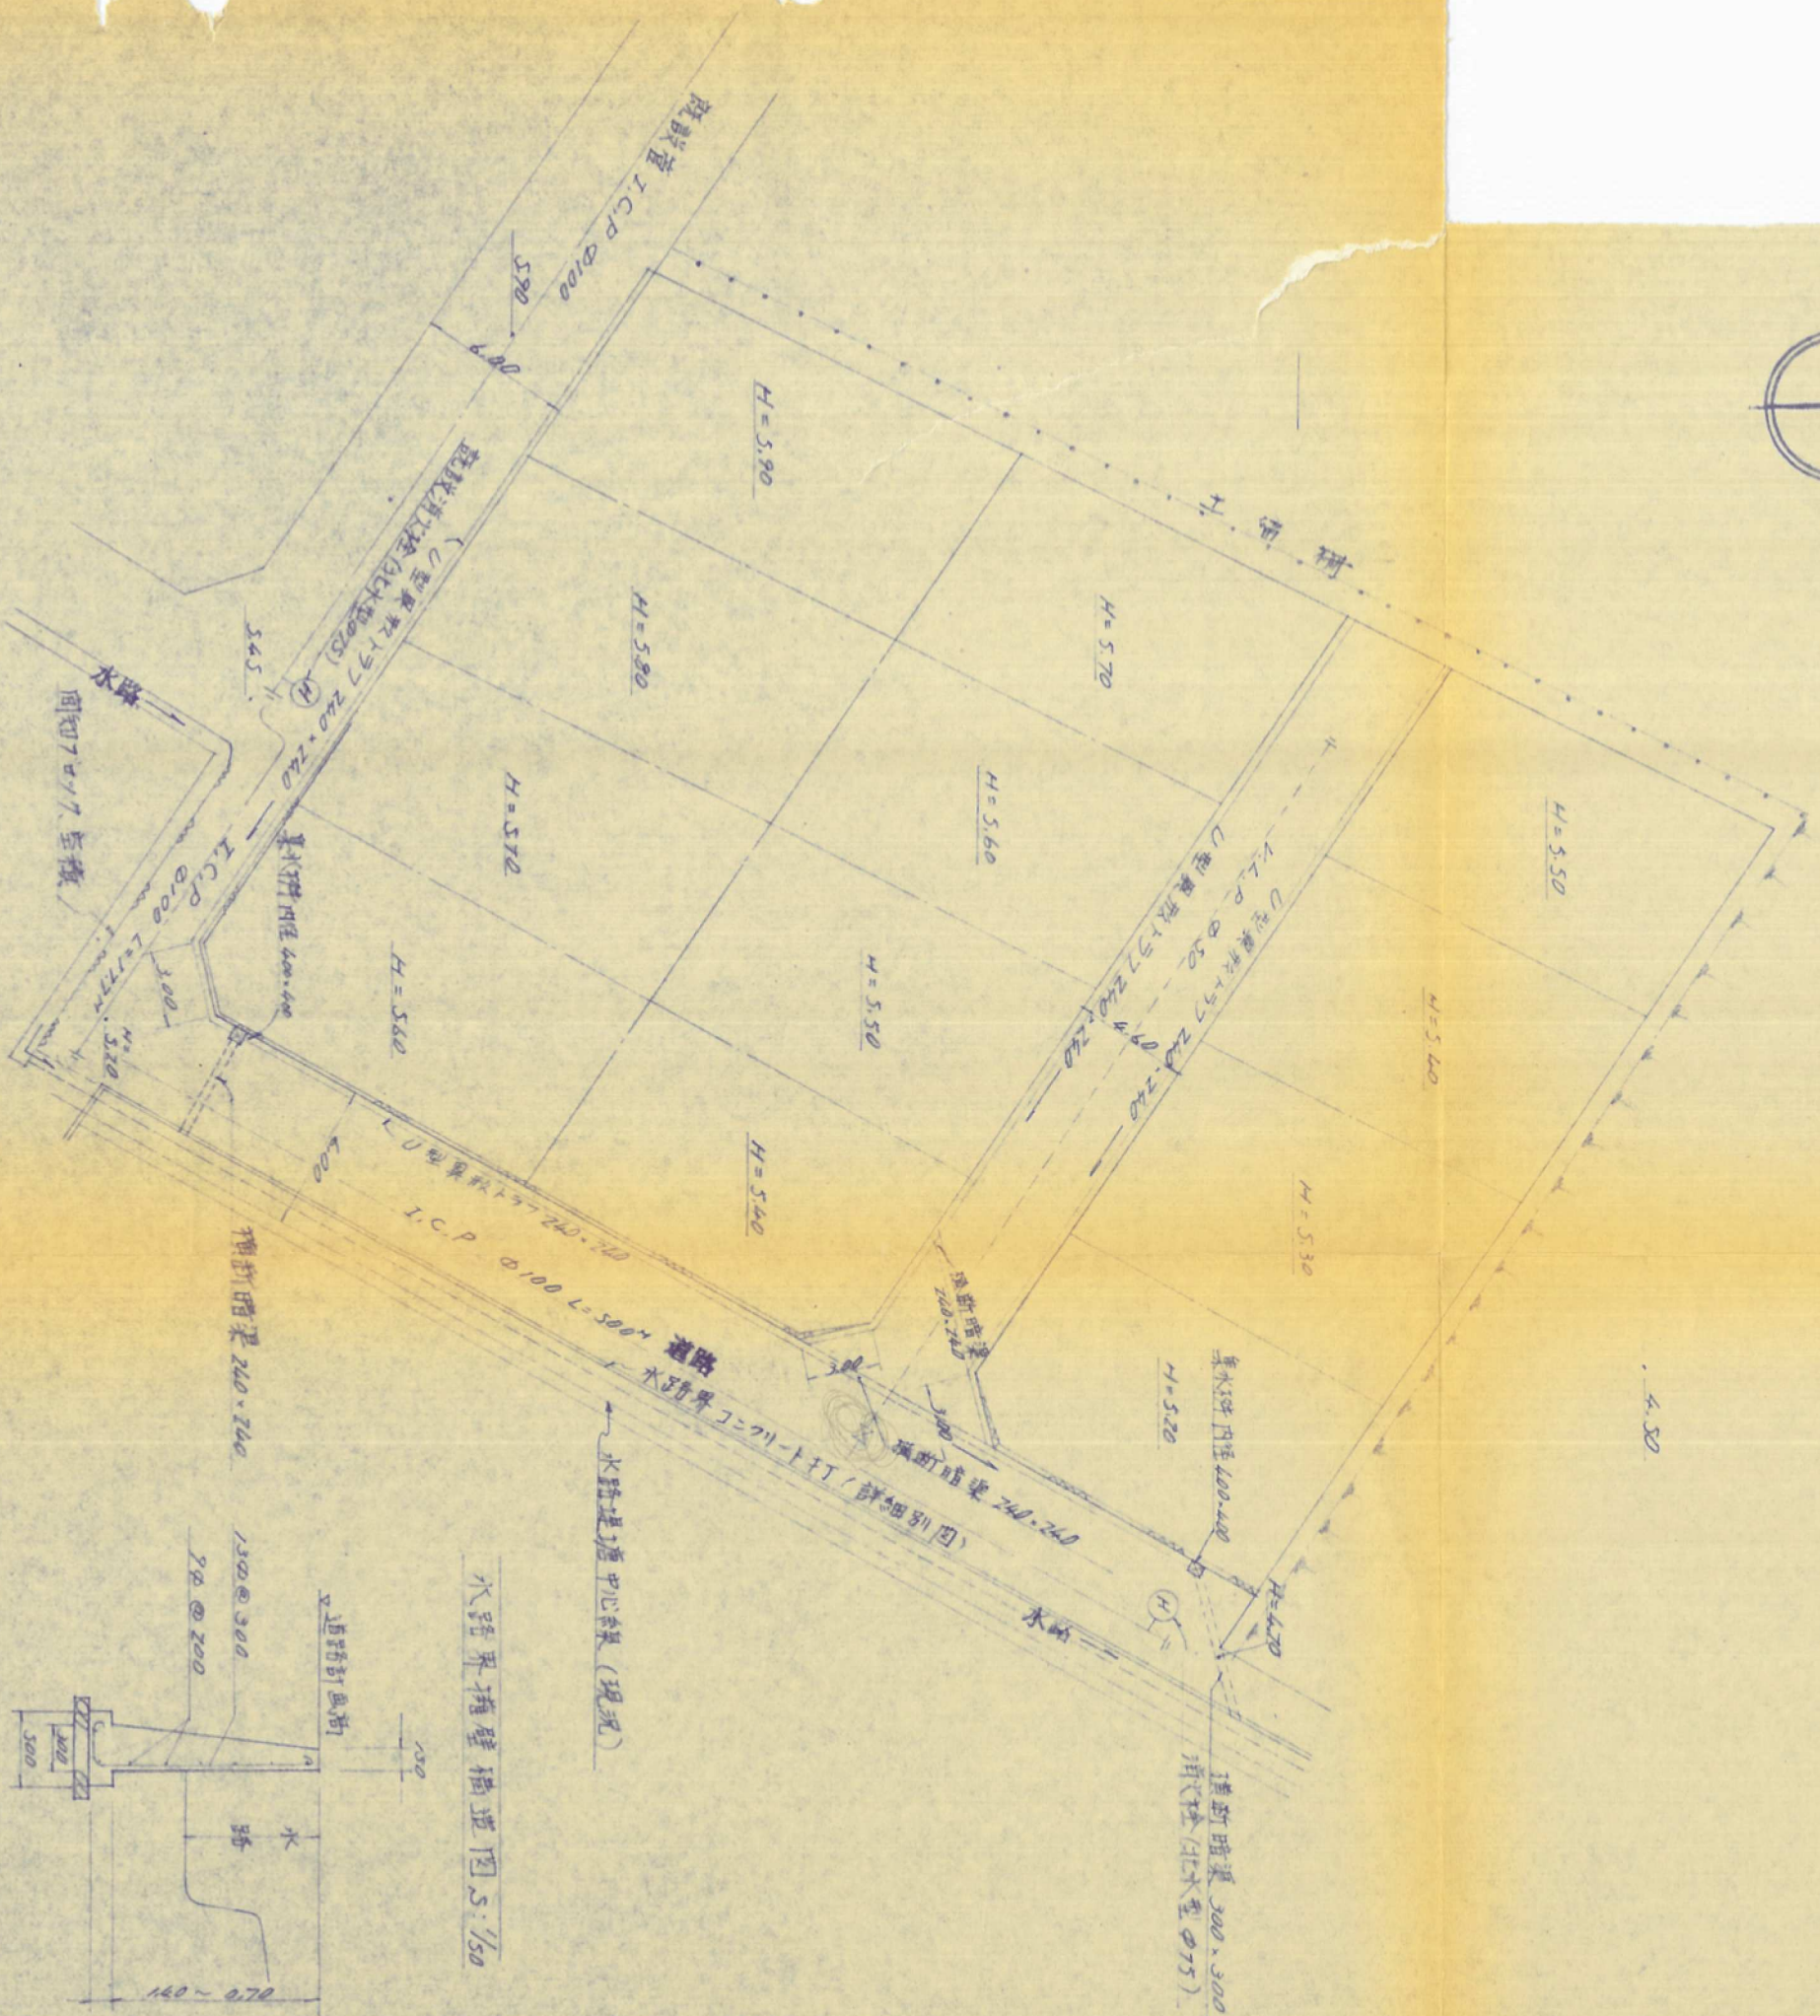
既設管 I.C.P Φ100
5.90
6.40
H=5.90
H=5.80
H=5.70
H=5.60
H=5.50
H=5.70
H=5.60
H=5.50
H=5.40
H=5.40
H=5.30
H=5.20
H=5.50
土留構
既設消火栓(正水型Φ75)
U型側溝トラフ 240×240
5.45
水路
間知ブロック石積
I.C.P Φ100 L=17m
集水桝 内径 400×400
3.00
H=5.20
6.00
U型側溝トラフ 240×240
I.C.P Φ100 L=500m
道路
水路側 コンクリート打(詳細別図)
V.L.P Φ50
U型側溝トラフ 240×240
4.60
横断暗渠 240×240
3.00
3.00
横断暗渠 240×240
集水桝 内径 400×400
水路
H=4.20
横断暗渠 300×300
消火栓(正水型Φ75)
横断暗渠 240×240
水路提塘中心線(現況)
水路側擁壁構造図 S:1/50
道路計画高
13Φ@300
9Φ@200
130
水路
300
100
140~070
4.50